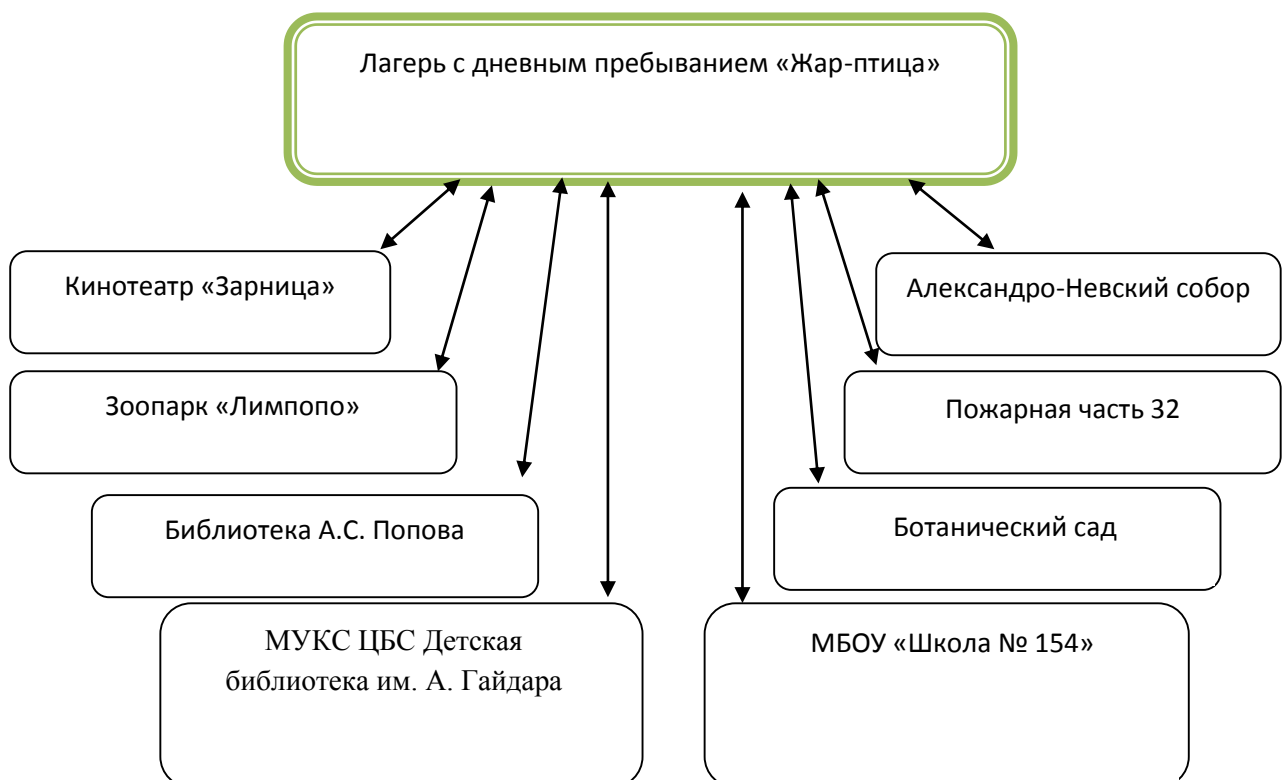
Лагерь с дневным пребыванием «Жар-птица»

Кинотеатр «Зарница»

Зоопарк «Лимпопо»

Библиотека А.С. Попова

МУКС ЦБС Детская библиотека им. А. Гайдара

Александро-Невский собор

Пожарная часть 32

Ботанический сад

МБОУ «Школа № 154»